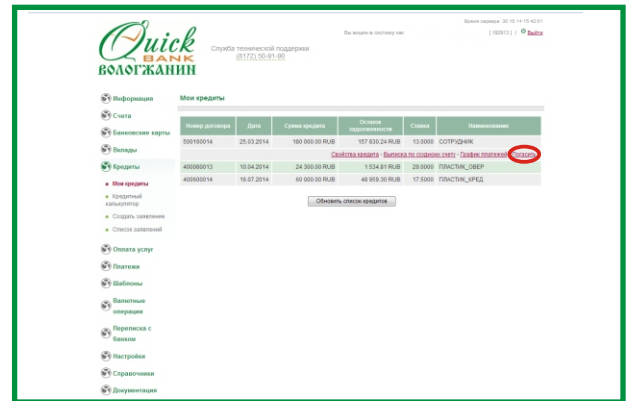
Quick
BANK
ВОЛОГЖАНИН

Служба технической поддержки
(8172) 50-91-90

Вы вошли в систему как

Время сервера: 30.10.14 15:42:01

[ 182913 ] | Выйти

Информация
Счета
Банковские карты
Вклады
Кредиты
Мои кредиты
Кредитный калькулятор
Создать заявление
Список заявлений
Оплата услуг
Платежи
Шаблоны
Валютные операции
Переписка с банком
Настройки
Справочники
Документация

Мои кредиты

| Номер договора | Дата | Сумма кредита | Остаток задолженности | Ставка | Наименование |
|---|---|---|---|---|---|
| 500100014 | 25.03.2014 | 180 000.00 RUB | 157 830.24 RUB | 13.0000 | СОТРУДНИК |
| Свойства кредита · Выписка по ссудному счету · График платежей · Погасить | | | | | |
| 400080013 | 10.04.2014 | 24 300.00 RUB | 1 534.81 RUB | 28.0000 | ПЛАСТИК_ОВЕР |
| 400080014 | 16.07.2014 | 60 000.00 RUB | 48 959.30 RUB | 17.5000 | ПЛАСТИК_КРЕД |

Обновить список кредитов